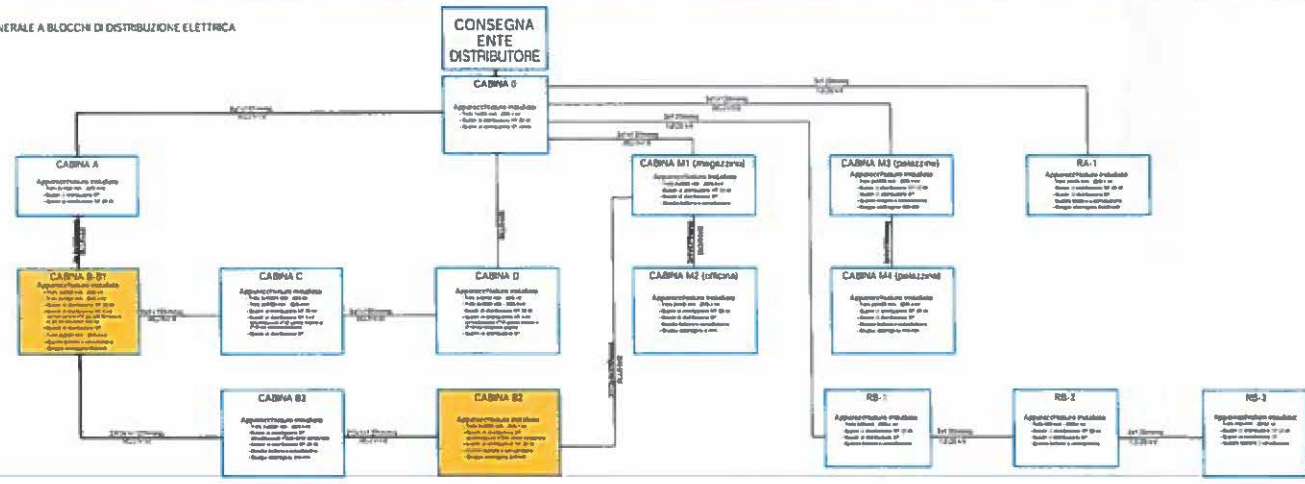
NERALE A BLOCCHI DI DISTRIBUZIONE ELETTRICA

CONSEGNA ENTE DISTRIBUTORE

CABINA 0

Apparecchiature installate

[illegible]

CABINA A

Apparecchiature installate

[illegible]

CABINA M1 (magazzino)

Apparecchiature installate

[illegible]

CABINA M3 (palazzina)

Apparecchiature installate

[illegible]

RA-1

Apparecchiature installate

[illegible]

CABINA B-B1

Apparecchiature installate

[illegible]

CABINA C

Apparecchiature installate

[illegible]

CABINA D

Apparecchiature installate

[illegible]

CABINA M2 (officina)

Apparecchiature installate

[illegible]

CABINA M4 (palazzina)

Apparecchiature installate

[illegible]

CABINA B3

Apparecchiature installate

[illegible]

CABINA B2

Apparecchiature installate

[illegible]

RS-1

Apparecchiature installate

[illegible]

RS-2

Apparecchiature installate

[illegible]

RS-3

Apparecchiature installate

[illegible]